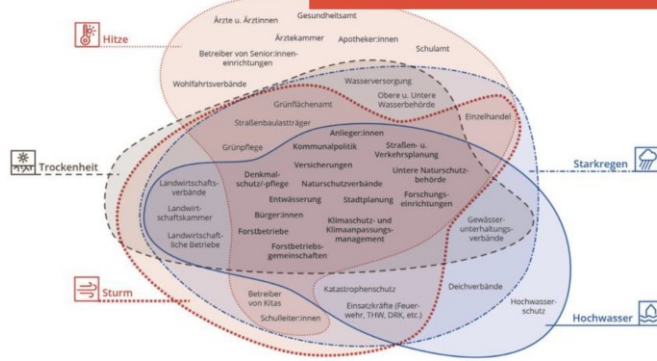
Hitze

Ärzte u. Ärztinnen

Gesundheitsamt

Ärztekammer

Apotheker:innen

Schulamt

Betreiber von Senior:inneneinrichtungen

Wohlfahrtsverbände

Wasserversorgung

Obere u. Untere Wasserbehörde

Grünflächenamt

Einzelhandel

Straßenbaulastträger

Trockenheit

Grünpflege

Anlieger:innen

Kommunalpolitik

Straßen- u. Verkehrsplanung

Starkregen

Versicherungen

Landwirtschaftsverbände

Denkmalschutz/-pflege

Naturschutzverbände

Untere Naturschutzbehörde

Forschungseinrichtungen

Landwirtschaftskammer

Entwässerung

Stadtplanung

Bürger:innen

Gewässerunterhaltungsverbände

Landwirtschaftliche Betriebe

Forstbetriebe

Klimaschutz- und Klimaanpassungsmanagement

Forstbetriebsgemeinschaften

Sturm

Betreiber von Kitas

Katastrophenschutz

Deichverbände

Schulleiter:innen

Einsatzkräfte (Feuerwehr, THW, DRK, etc.)

Hochwasserschutz

Hochwasser